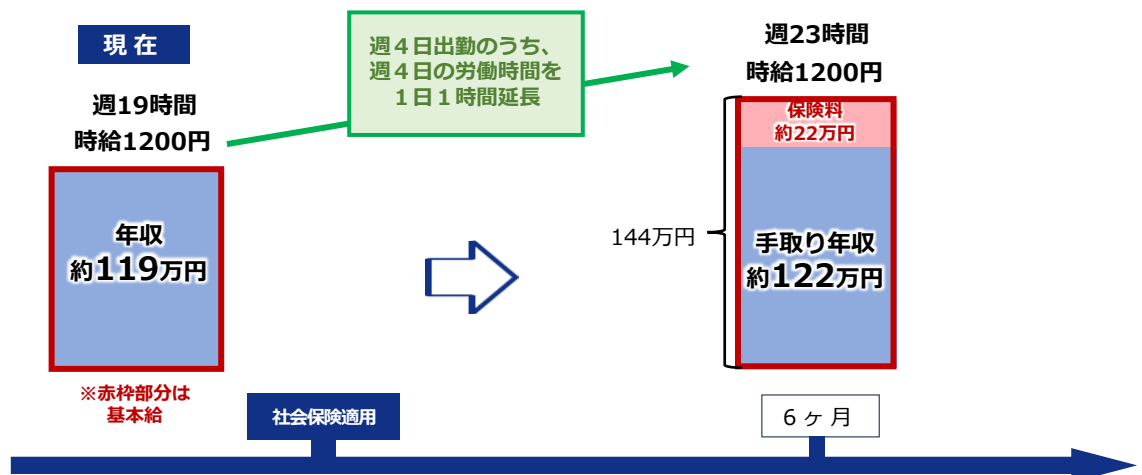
現在

週19時間
時給1200円

年収
約119万円

※赤枠部分は
基本給

週４日出勤のうち、
週４日の労働時間を
１日１時間延長

週23時間
時給1200円

保険料
約22万円

144万円

手取り年収
約122万円

社会保険適用

６ヶ月